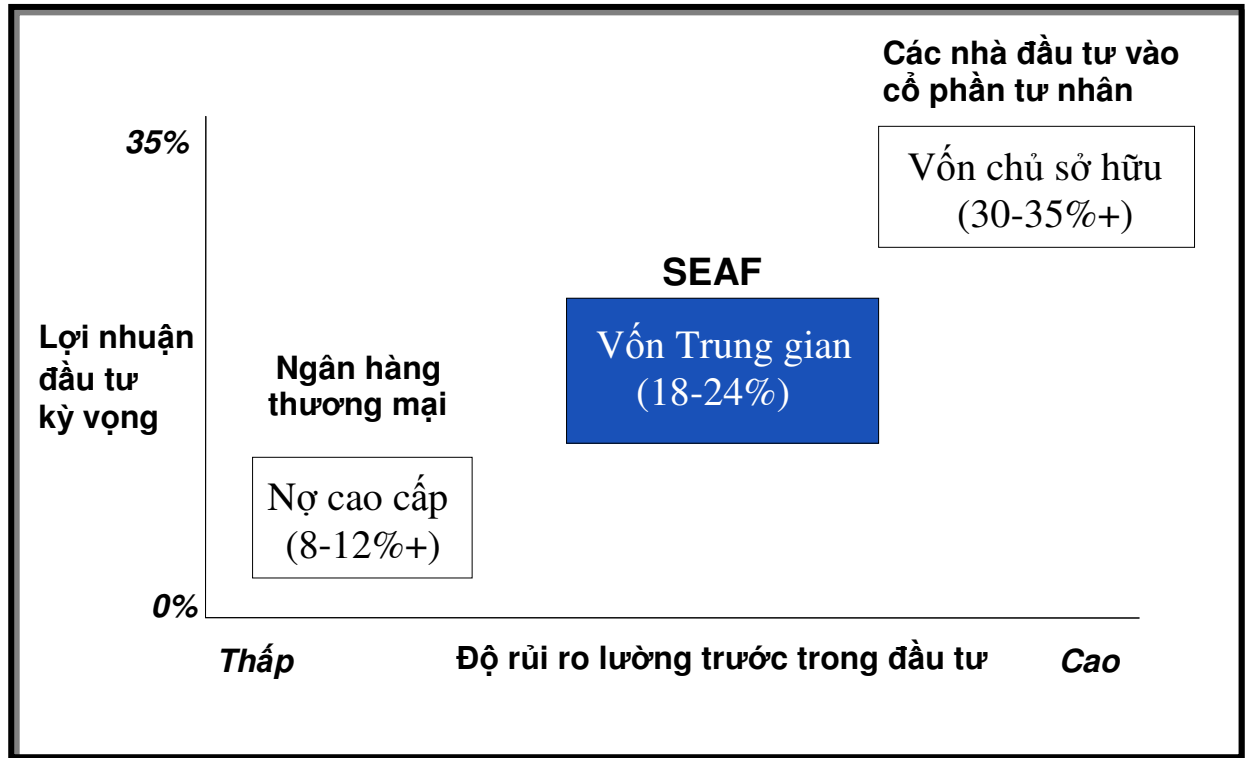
Các nhà đầu tư vào cổ phần tư nhân

35%

Vốn chủ sở hữu (30-35%+)

SEAF

Lợi nhuận đầu tư kỳ vọng

Vốn Trung gian (18-24%)

Ngân hàng thương mại

Nợ cao cấp (8-12%+)

0%

Thấp

Độ rủi ro lường trước trong đầu tư

Cao